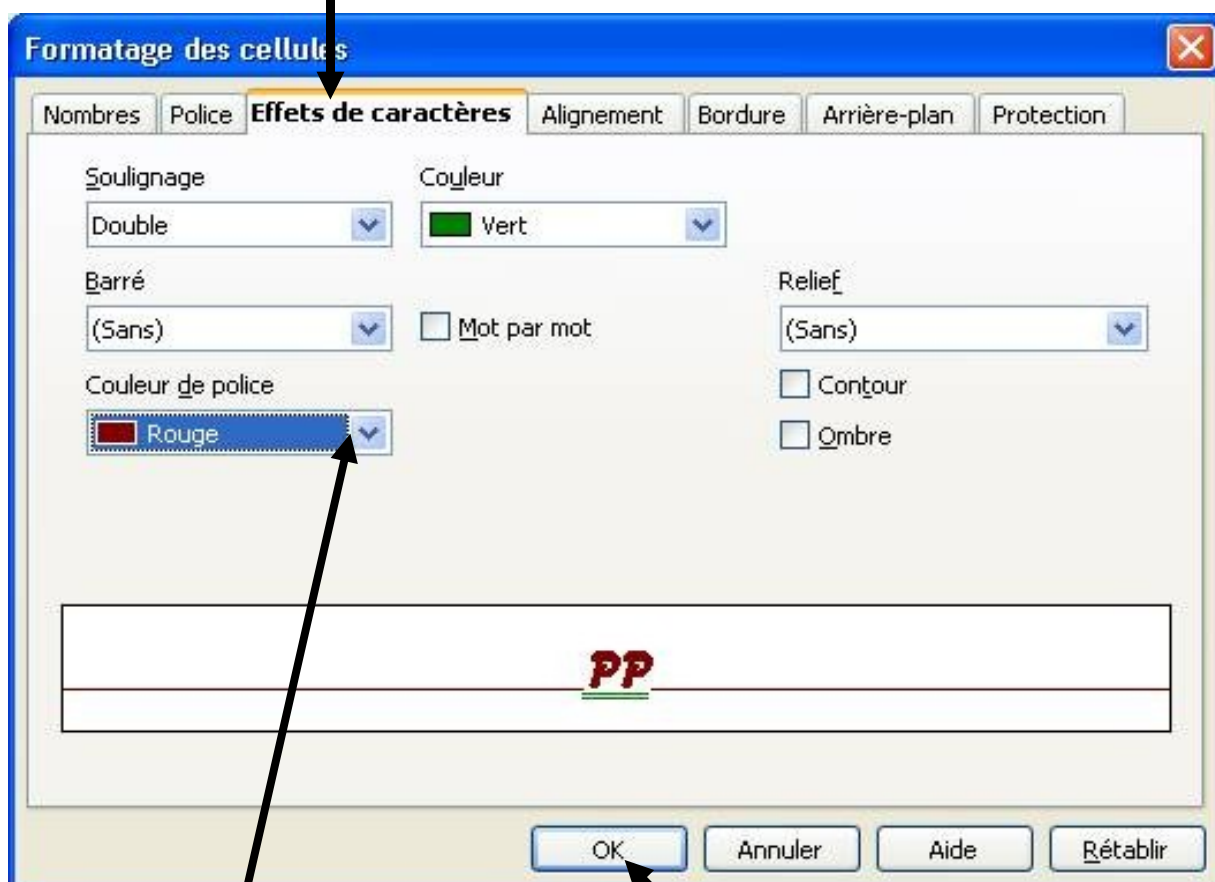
Formatage des cellules

Nombres | Police | Effets de caractères | Alignement | Bordure | Arrière-plan | Protection

Soulignage
Double

Couleur
Vert

Barré
(Sans)

Mot par mot

Relief
(Sans)

Couleur de police
Rouge

Contour

Ombre

PP

OK | Annuler | Aide | Rétablir